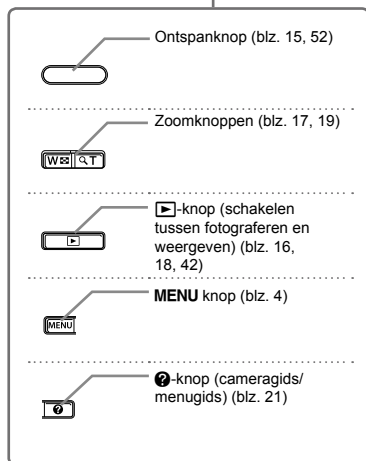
Ontspanknop (blz. 15, 52)

W ⊠ | Q T

Zoomknoppen (blz. 17, 19)

▶

▶-knop (schakelen tussen fotograferen en weergeven) (blz. 16, 18, 42)

MENU

MENU knop (blz. 4)

?

?-knop (cameragids/ menugids) (blz. 21)